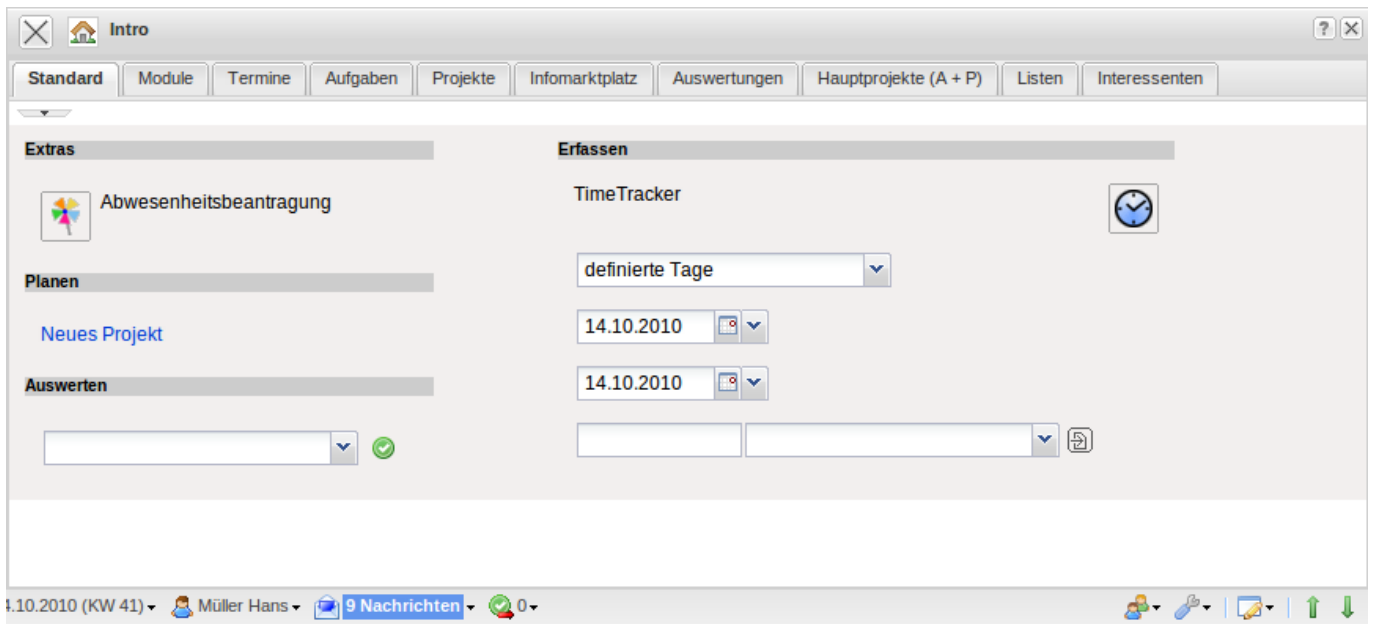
Intro

?

Standard | Module | Termine | Aufgaben | Projekte | Infomarktplatz | Auswertungen | Hauptprojekte (A + P) | Listen | Interessenten

Extras

Abwesenheitsbeantragung

Planen

Neues Projekt

Auswerten

Erfassen

TimeTracker

definierte Tage

14.10.2010

14.10.2010

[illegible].10.2010 (KW 41) Müller Hans 9 Nachrichten 0